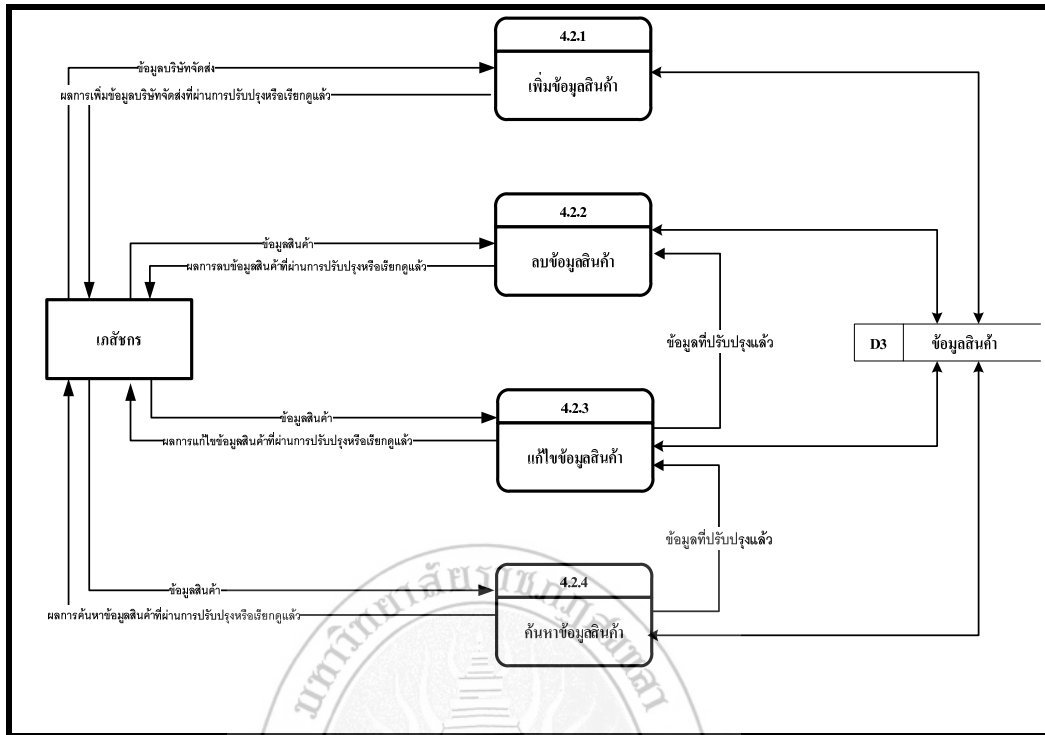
4.2.1
เพิ่มข้อมูลสินค้า

ข้อมูลบริษัทจัดส่ง
ผลการเพิ่มข้อมูลบริษัทจัดส่งที่ผ่านการปรับปรุงหรือเรียกดูแล้ว

4.2.2
ลบข้อมูลสินค้า

ข้อมูลสินค้า
ผลการลบข้อมูลสินค้าที่ผ่านการปรับปรุงหรือเรียกดูแล้ว

เภสัชกร

ข้อมูลที่ปรับปรุงแล้ว

D3
ข้อมูลสินค้า

4.2.3
แก้ไขข้อมูลสินค้า

ข้อมูลสินค้า
ผลการแก้ไขข้อมูลสินค้าที่ผ่านการปรับปรุงหรือเรียกดูแล้ว

ข้อมูลที่ปรับปรุงแล้ว

4.2.4
ค้นหาข้อมูลสินค้า

ข้อมูลสินค้า
ผลการค้นหาข้อมูลสินค้าที่ผ่านการปรับปรุงหรือเรียกดูแล้ว